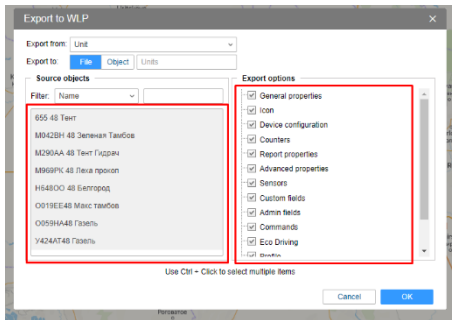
Export to WLP ×

Export from: Unit

Export to: File Object Units

Source objects

Filter: Name

655 48 Тент

М042ВН 48 Зеленая Тамбов

М290АА 48 Тент Гидрач

М969РК 48 Леха прокоп

Н648ОО 48 Белгород

О019ЕЕ48 Макс тамбов

О059НА48 Газель

У424АТ48 Газель

Export options

General properties

Icon

Device configuration

Counters

Report properties

Advanced properties

Sensors

Custom fields

Admin fields

Commands

Eco Driving

Profile

Use Ctrl + Click to select multiple items

Cancel OK